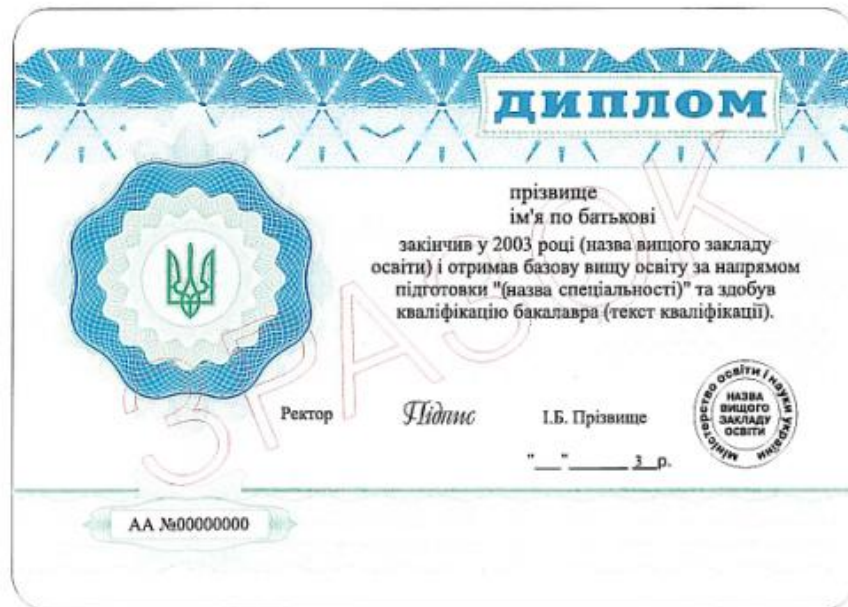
ДИПЛОМ

прізвище
ім'я по батькові
закінчив у 2003 році (назва вищого закладу освіти) і отримав базову вищу освіту за напрямом підготовки "(назва спеціальності)" та здобув кваліфікацію бакалавра (текст кваліфікації).

Ректор Підпис І.Б. Прізвище

"\_\_\_"\_\_\_\_\_\_ 3 р.

Міністерство освіти і науки України
НАЗВА ВИЩОГО ЗАКЛАДУ ОСВІТИ

ЗРАЗОК

АА №00000000